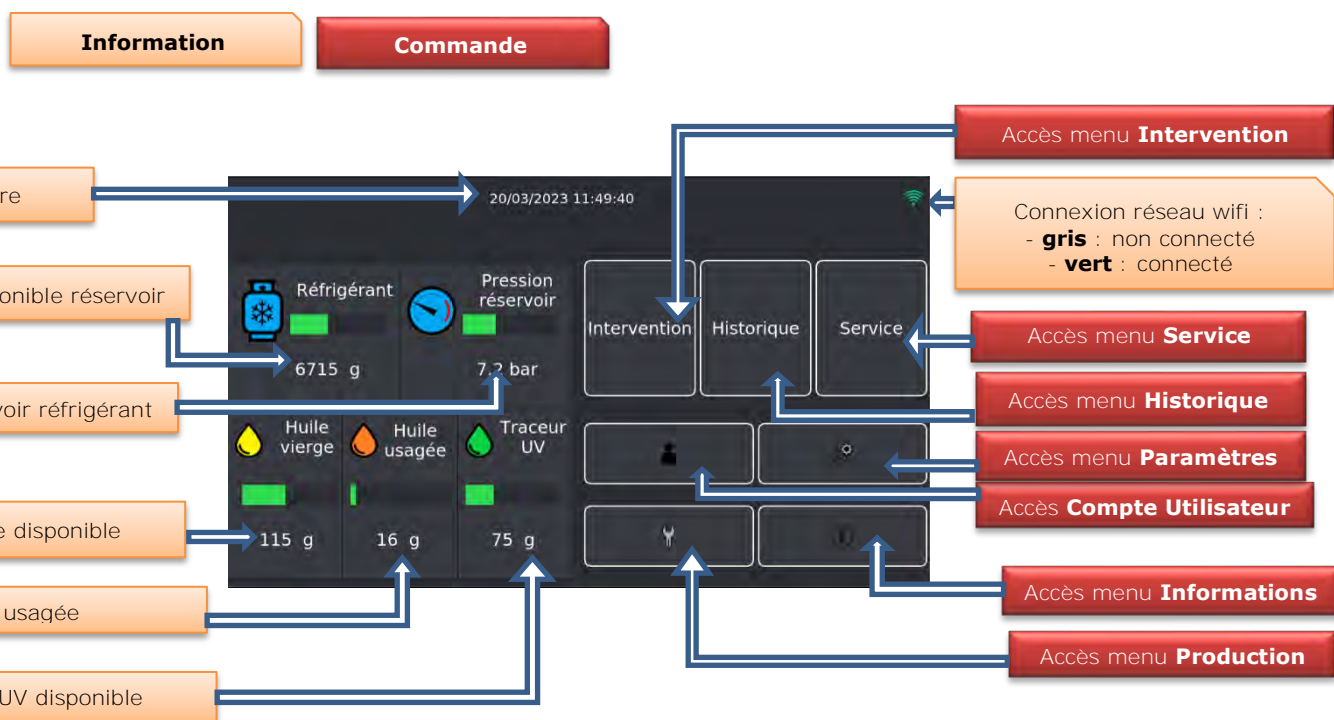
Information

Commande

re

onible réservoir

voir réfrigérant

e disponible

usagée

UV disponible

20/03/2023 11:49:40

Réfrigérant

6715 g

Pression réservoir

7.2 bar

Huile vierge

115 g

Huile usagée

16 g

Traceur UV

75 g

Intervention

Historique

Service

Accès menu **Intervention**

Connexion réseau wifi :
- **gris** : non connecté
- **vert** : connecté

Accès menu **Service**

Accès menu **Historique**

Accès menu **Paramètres**

Accès **Compte Utilisateur**

Accès menu **Informations**

Accès menu **Production**